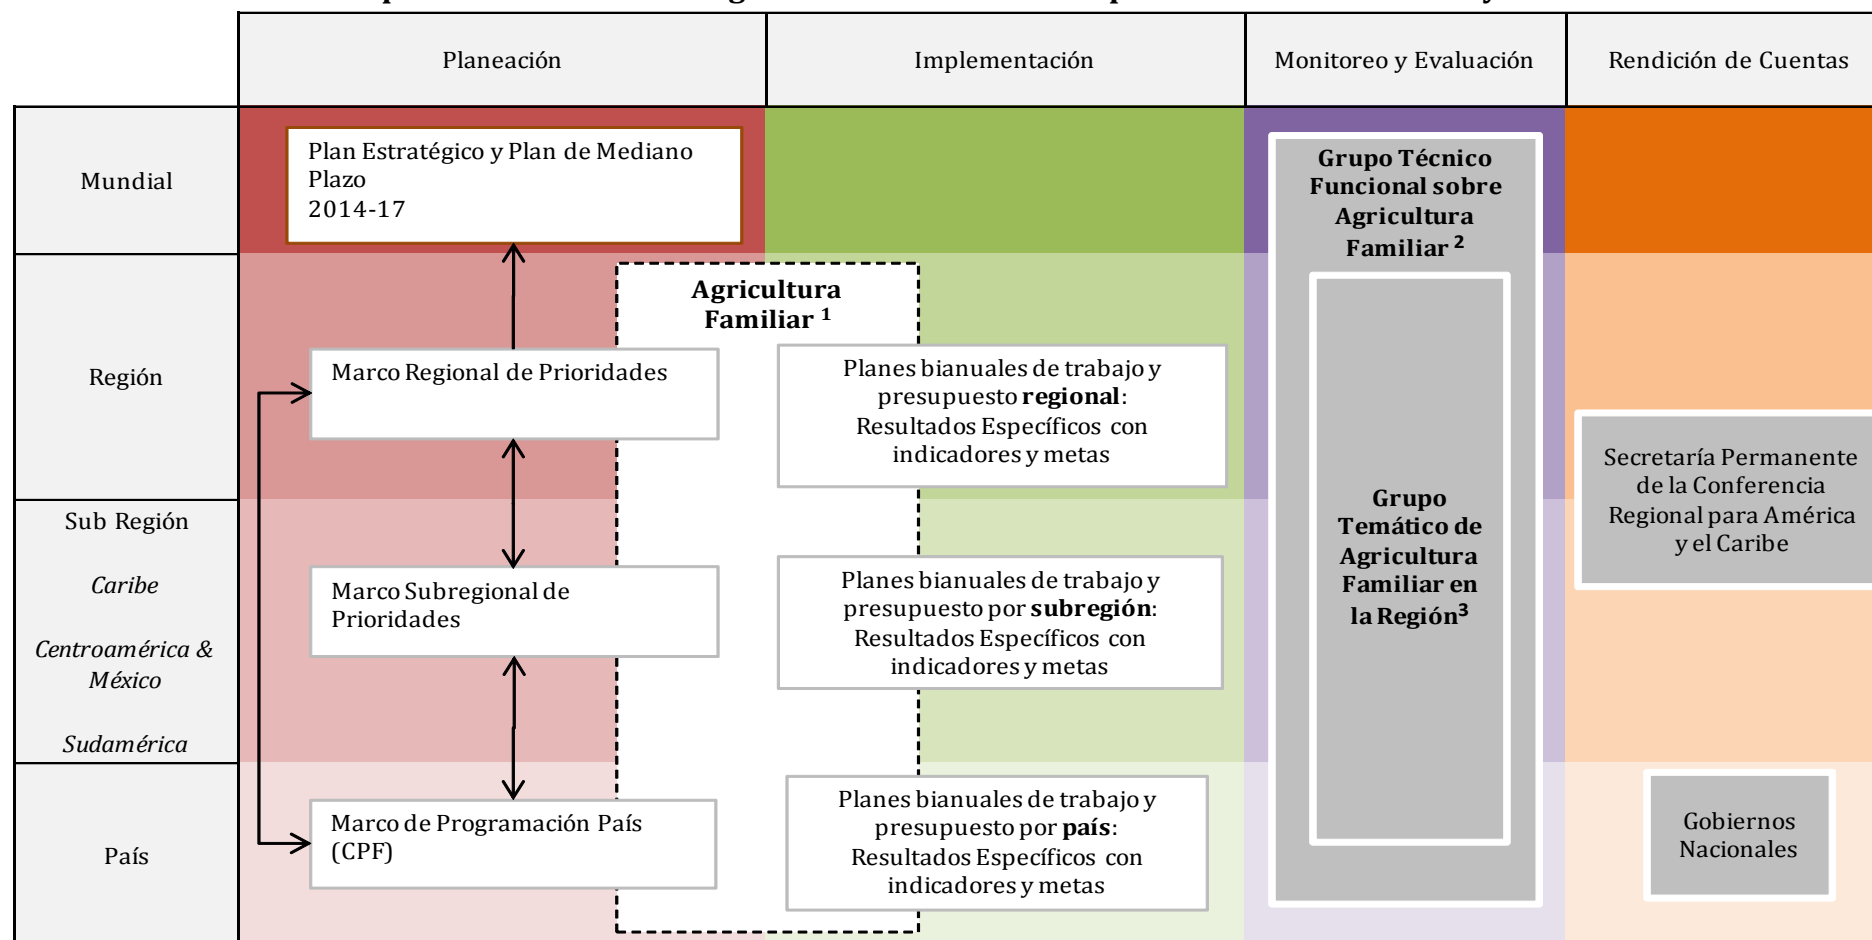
| | Planeación | Implementación | Monitoreo y Evaluación | Rendición de Cuentas |
|---|---|---|---|---|
| Mundial | Plan Estratégico y Plan de Mediano Plazo 2014-17 | | **Grupo Técnico Funcional sobre Agricultura Familiar $^2$** | |
| Región | Marco Regional de Prioridades | Planes bianuales de trabajo y presupuesto **regional**: Resultados Específicos con indicadores y metas | | Secretaría Permanente de la Conferencia Regional para América y el Caribe |
| Sub Región *Caribe* *Centroamérica & México* *Sudamérica* | Marco Subregional de Prioridades | Planes bianuales de trabajo y presupuesto por **subregión**: Resultados Específicos con indicadores y metas | **Grupo Temático de Agricultura Familiar en la Región$^3$** | |
| País | Marco de Programación País (CPF) | Planes bianuales de trabajo y presupuesto por **país**: Resultados Específicos con indicadores y metas | | Gobiernos Nacionales |

**Agricultura Familiar $^1$**